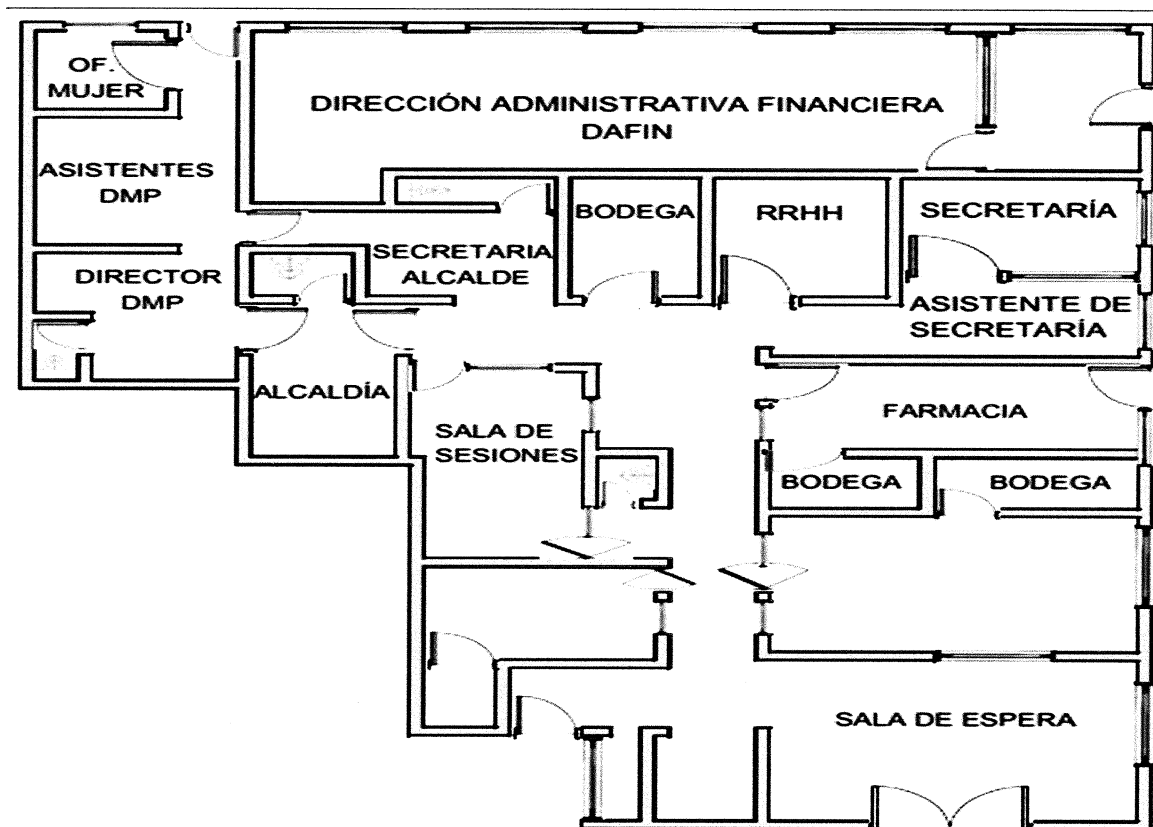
OF. MUJER

DIRECCIÓN ADMINISTRATIVA FINANCIERA DAFIN

ASISTENTES DMP

BODEGA

RRHH

SECRETARÍA

DIRECTOR DMP

SECRETARIA ALCALDE

ASISTENTE DE SECRETARÍA

ALCALDÍA

FARMACIA

SALA DE SESIONES

BODEGA

BODEGA

SALA DE ESPERA